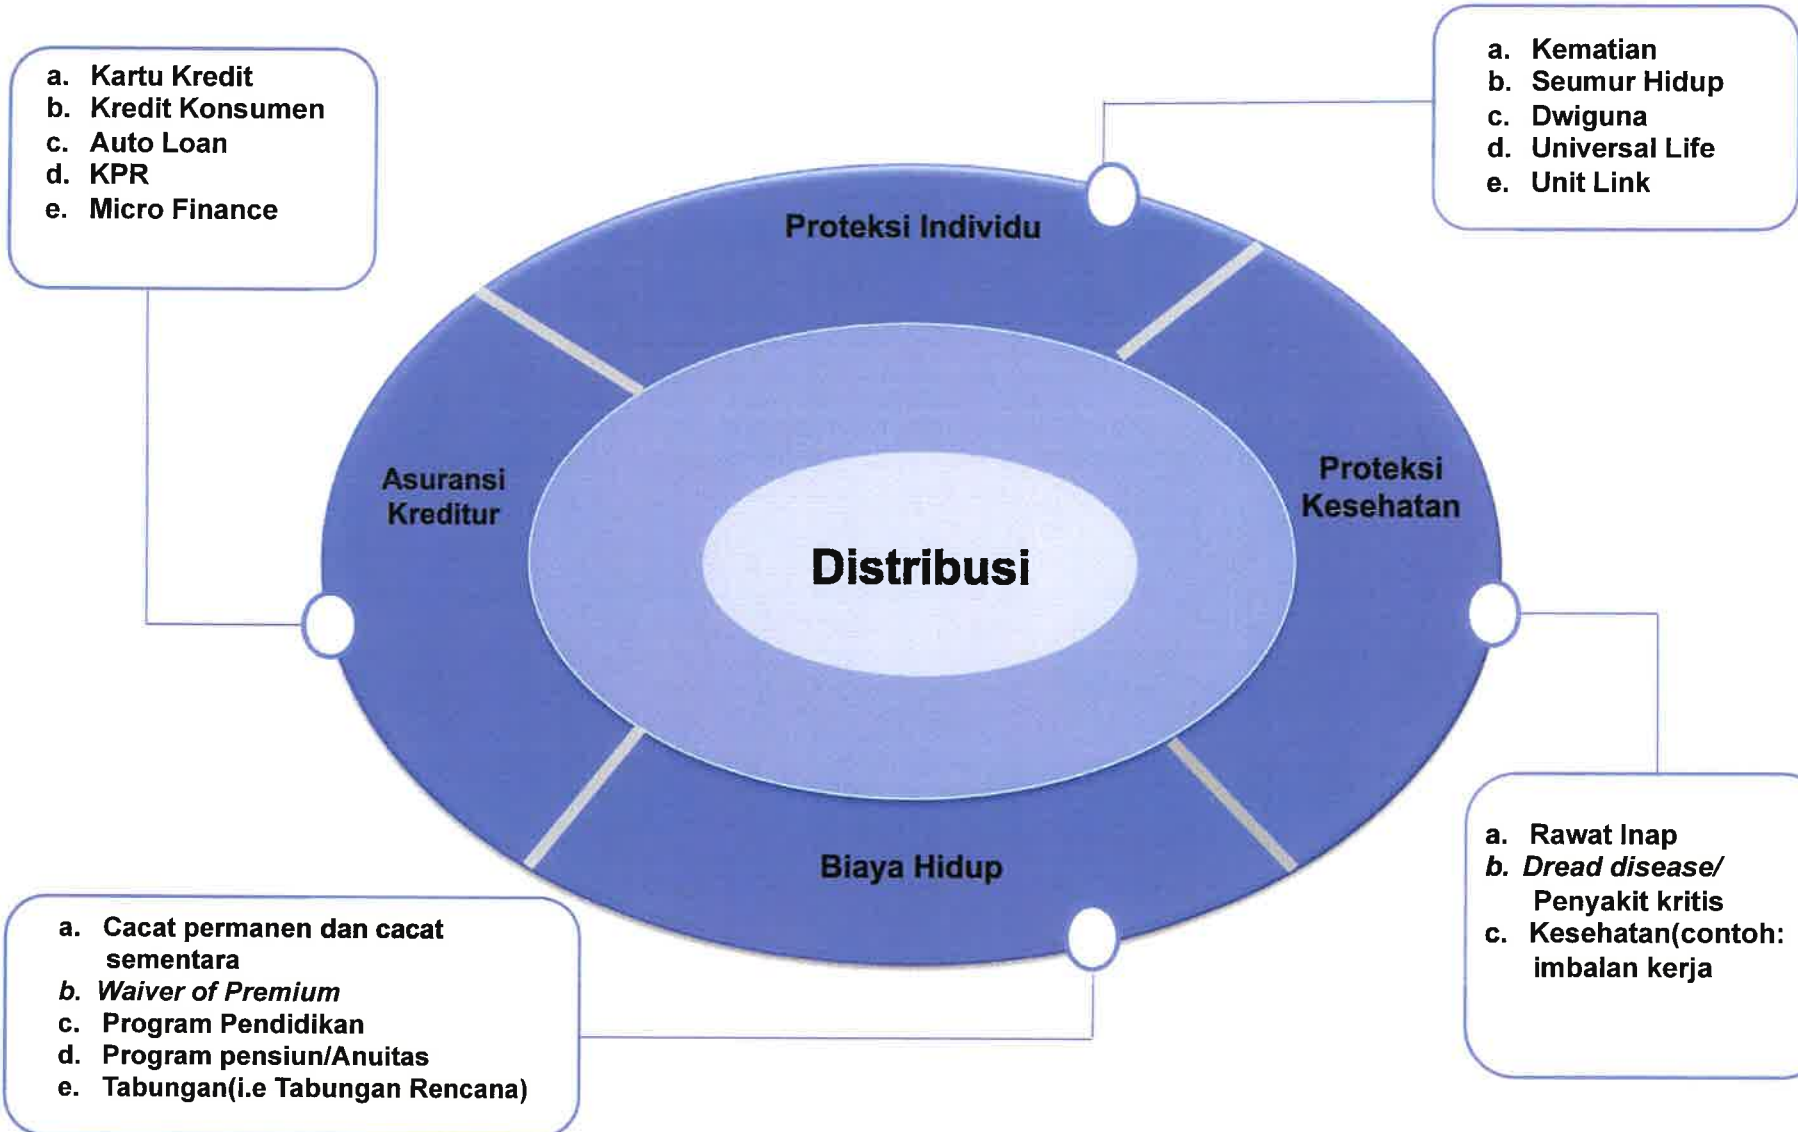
a. Kartu Kredit
b. Kredit Konsumen
c. Auto Loan
d. KPR
e. Micro Finance

a. Kematian
b. Seumur Hidup
c. Dwiguna
d. Universal Life
e. Unit Link

Proteksi Individu

Asuransi Kreditur

Distribusi

Proteksi Kesehatan

Biaya Hidup

a. Rawat Inap
*b. Dread disease/* Penyakit kritis
c. Kesehatan(contoh: imbalan kerja

a. Cacat permanen dan cacat sementara
*b. Waiver of Premium*
c. Program Pendidikan
d. Program pensiun/Anuitas
e. Tabungan(i.e Tabungan Rencana)